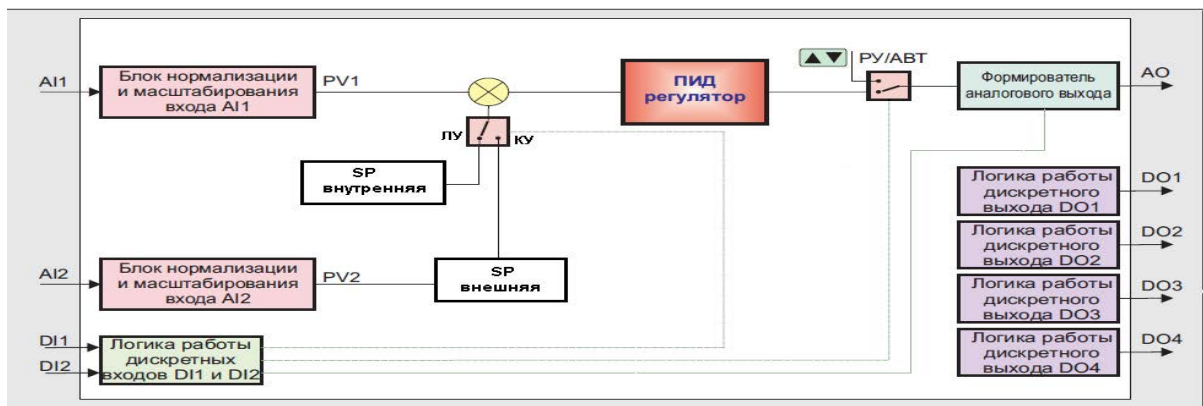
AI1

Блок нормализации и масштабирования входа AI1

PV1

ЛУ

КУ

SP внутренняя

ПИД регулятор

▲▼ РУ/АВТ

Формирователь аналогового выхода

AO

Логика работы дискретного выхода DO1

DO1

Логика работы дискретного выхода DO2

DO2

AI2

Блок нормализации и масштабирования входа AI2

PV2

SP внешняя

Логика работы дискретного выхода DO3

DO3

DI1

DI2

Логика работы дискретных входов DI1 и DI2

Логика работы дискретного выхода DO4

DO4